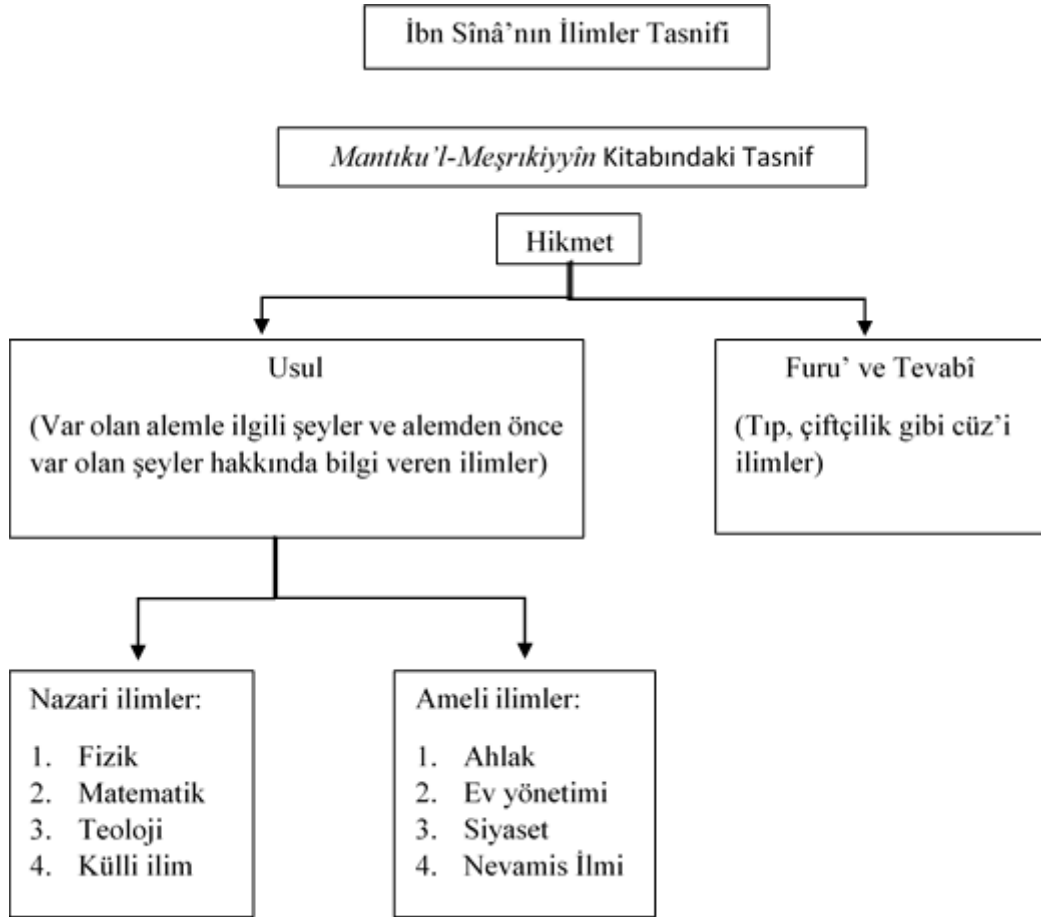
İbn Sînâ'nın İlimler Tasnifi

Mantıku'l-Meşrıkiyyîn Kitabındaki Tasnif

Hikmet

Usul

(Var olan alemle ilgili şeyler ve alemden önce var olan şeyler hakkında bilgi veren ilimler)

Furu' ve Tevabî

(Tıp, çiftçilik gibi cüz'i ilimler)

Nazari ilimler:

1. Fizik
2. Matematik
3. Teoloji
4. Külli ilim

Ameli ilimler:

1. Ahlak
2. Ev yönetimi
3. Siyaset
4. Nevamis İlmi